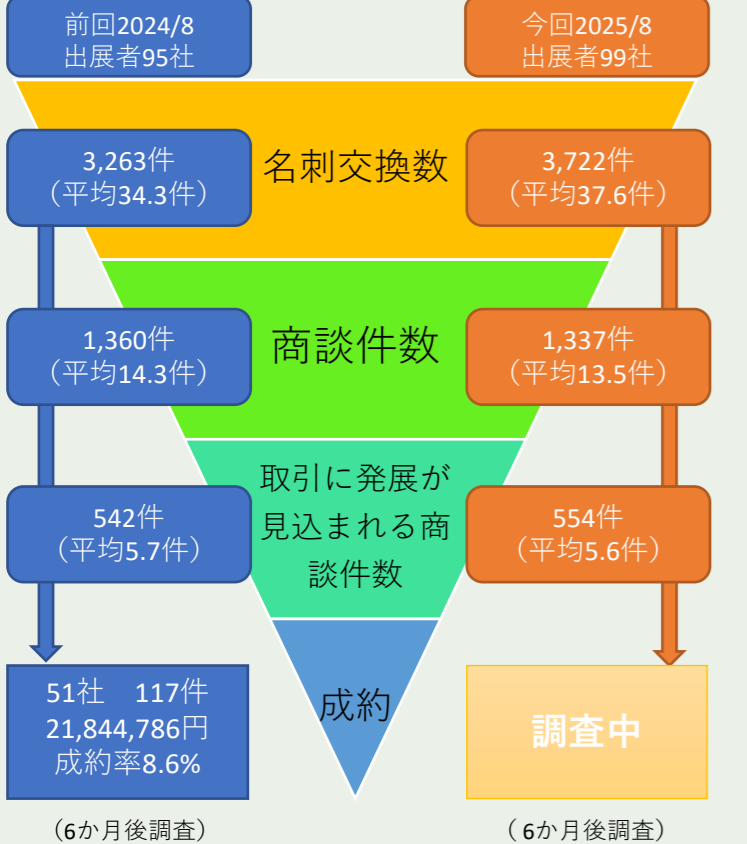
前回2024/8
出展者95社

今回2025/8
出展者99社

名刺交換数

3,263件
（平均34.3件）

3,722件
（平均37.6件）

商談件数

1,360件
（平均14.3件）

1,337件
（平均13.5件）

取引に発展が見込まれる商談件数

542件
（平均5.7件）

554件
（平均5.6件）

成約

51社　117件
21,844,786円
成約率8.6%

調査中

（6か月後調査）

（6か月後調査）